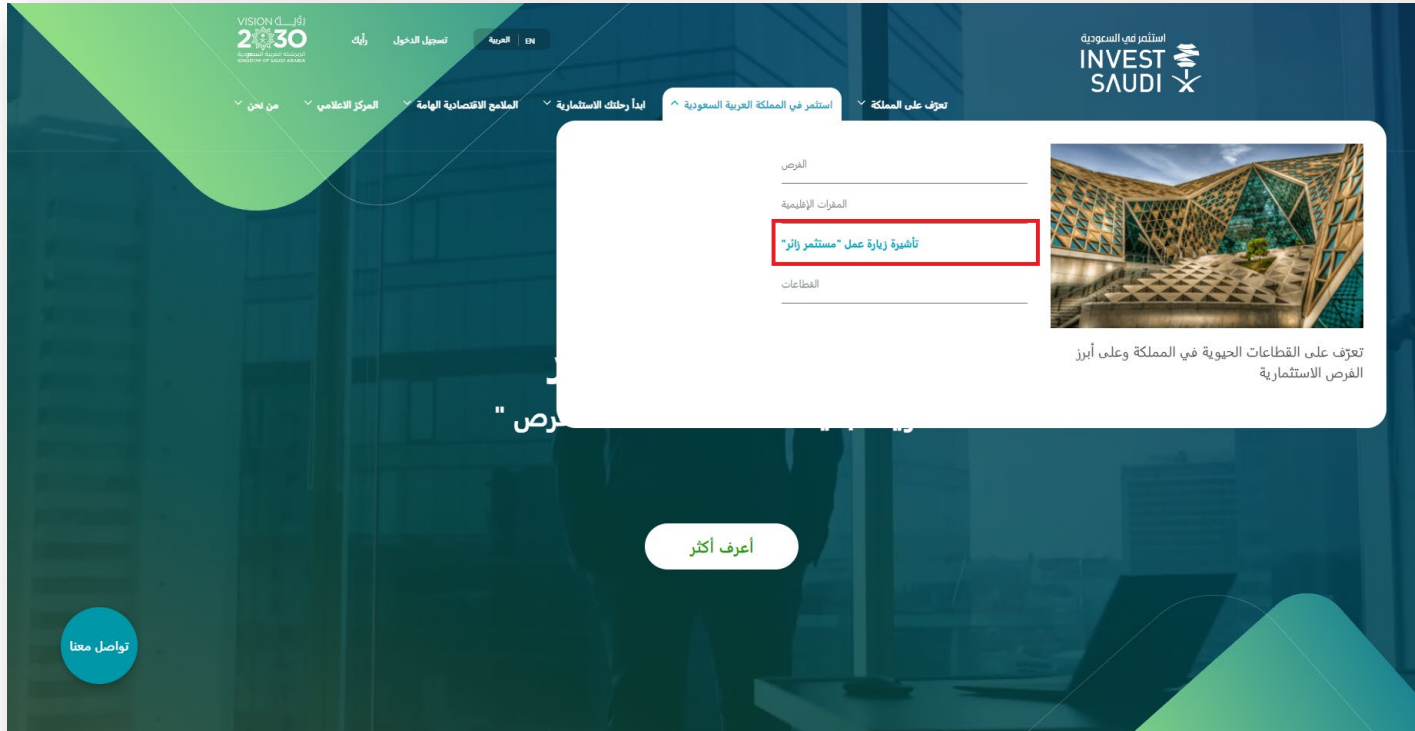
استثمر في السعودية
INVEST SAUDI

EN العربية تسجيل الدخول رأيك

VISION رؤية 2030
المملكة العربية السعودية
KINGDOM OF SAUDI ARABIA

تعرّف على المملكة استثمر في المملكة العربية السعودية ابدأ رحلتك الاستثمارية الملامح الاقتصادية الهامة المركز الاعلامي من نحن

الفرص
المقرات الإقليمية
تأشيرة زيارة عمل "مستثمر زائر"
القطاعات

تعرّف على القطاعات الحيوية في المملكة وعلى أبرز الفرص الاستثمارية

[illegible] رص "

أعرف أكثر

تواصل معنا